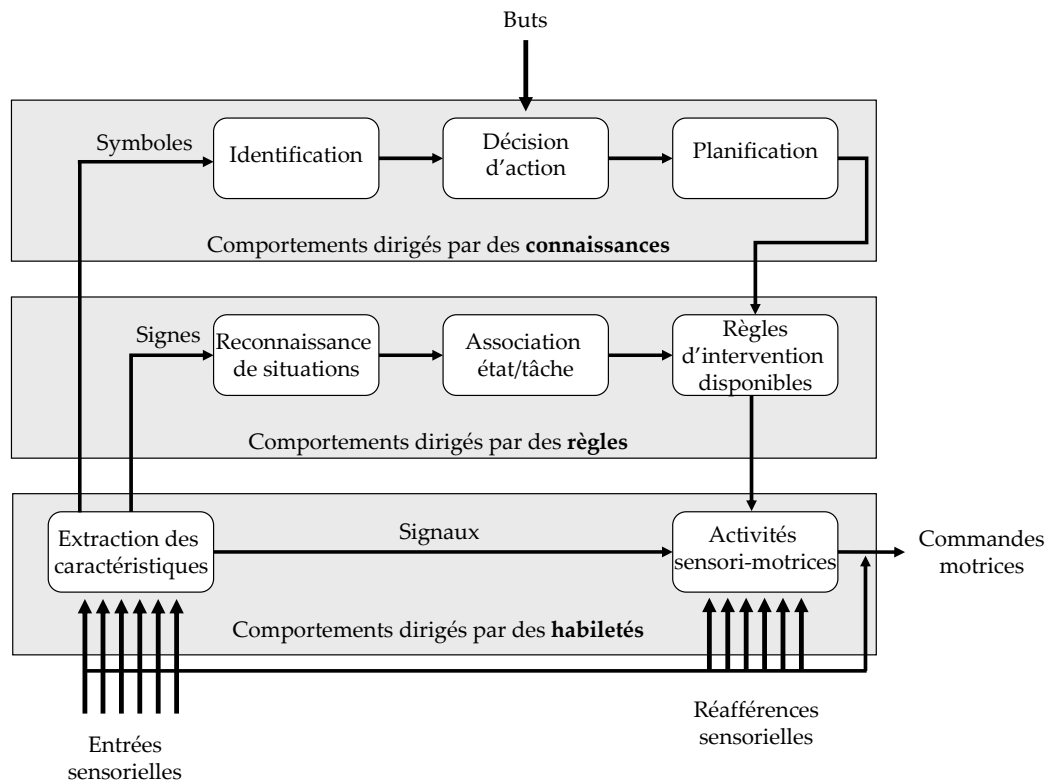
Buts

Symboles

Identification

Décision d'action

Planification

Comportements dirigés par des **connaissances**

Signes

Reconnaissance de situations

Association état/tâche

Règles d'intervention disponibles

Comportements dirigés par des **règles**

Extraction des caractéristiques

Signaux

Activités sensori-motrices

Commandes motrices

Comportements dirigés par des **habiletés**

Réafférences sensorielles

Entrées sensorielles